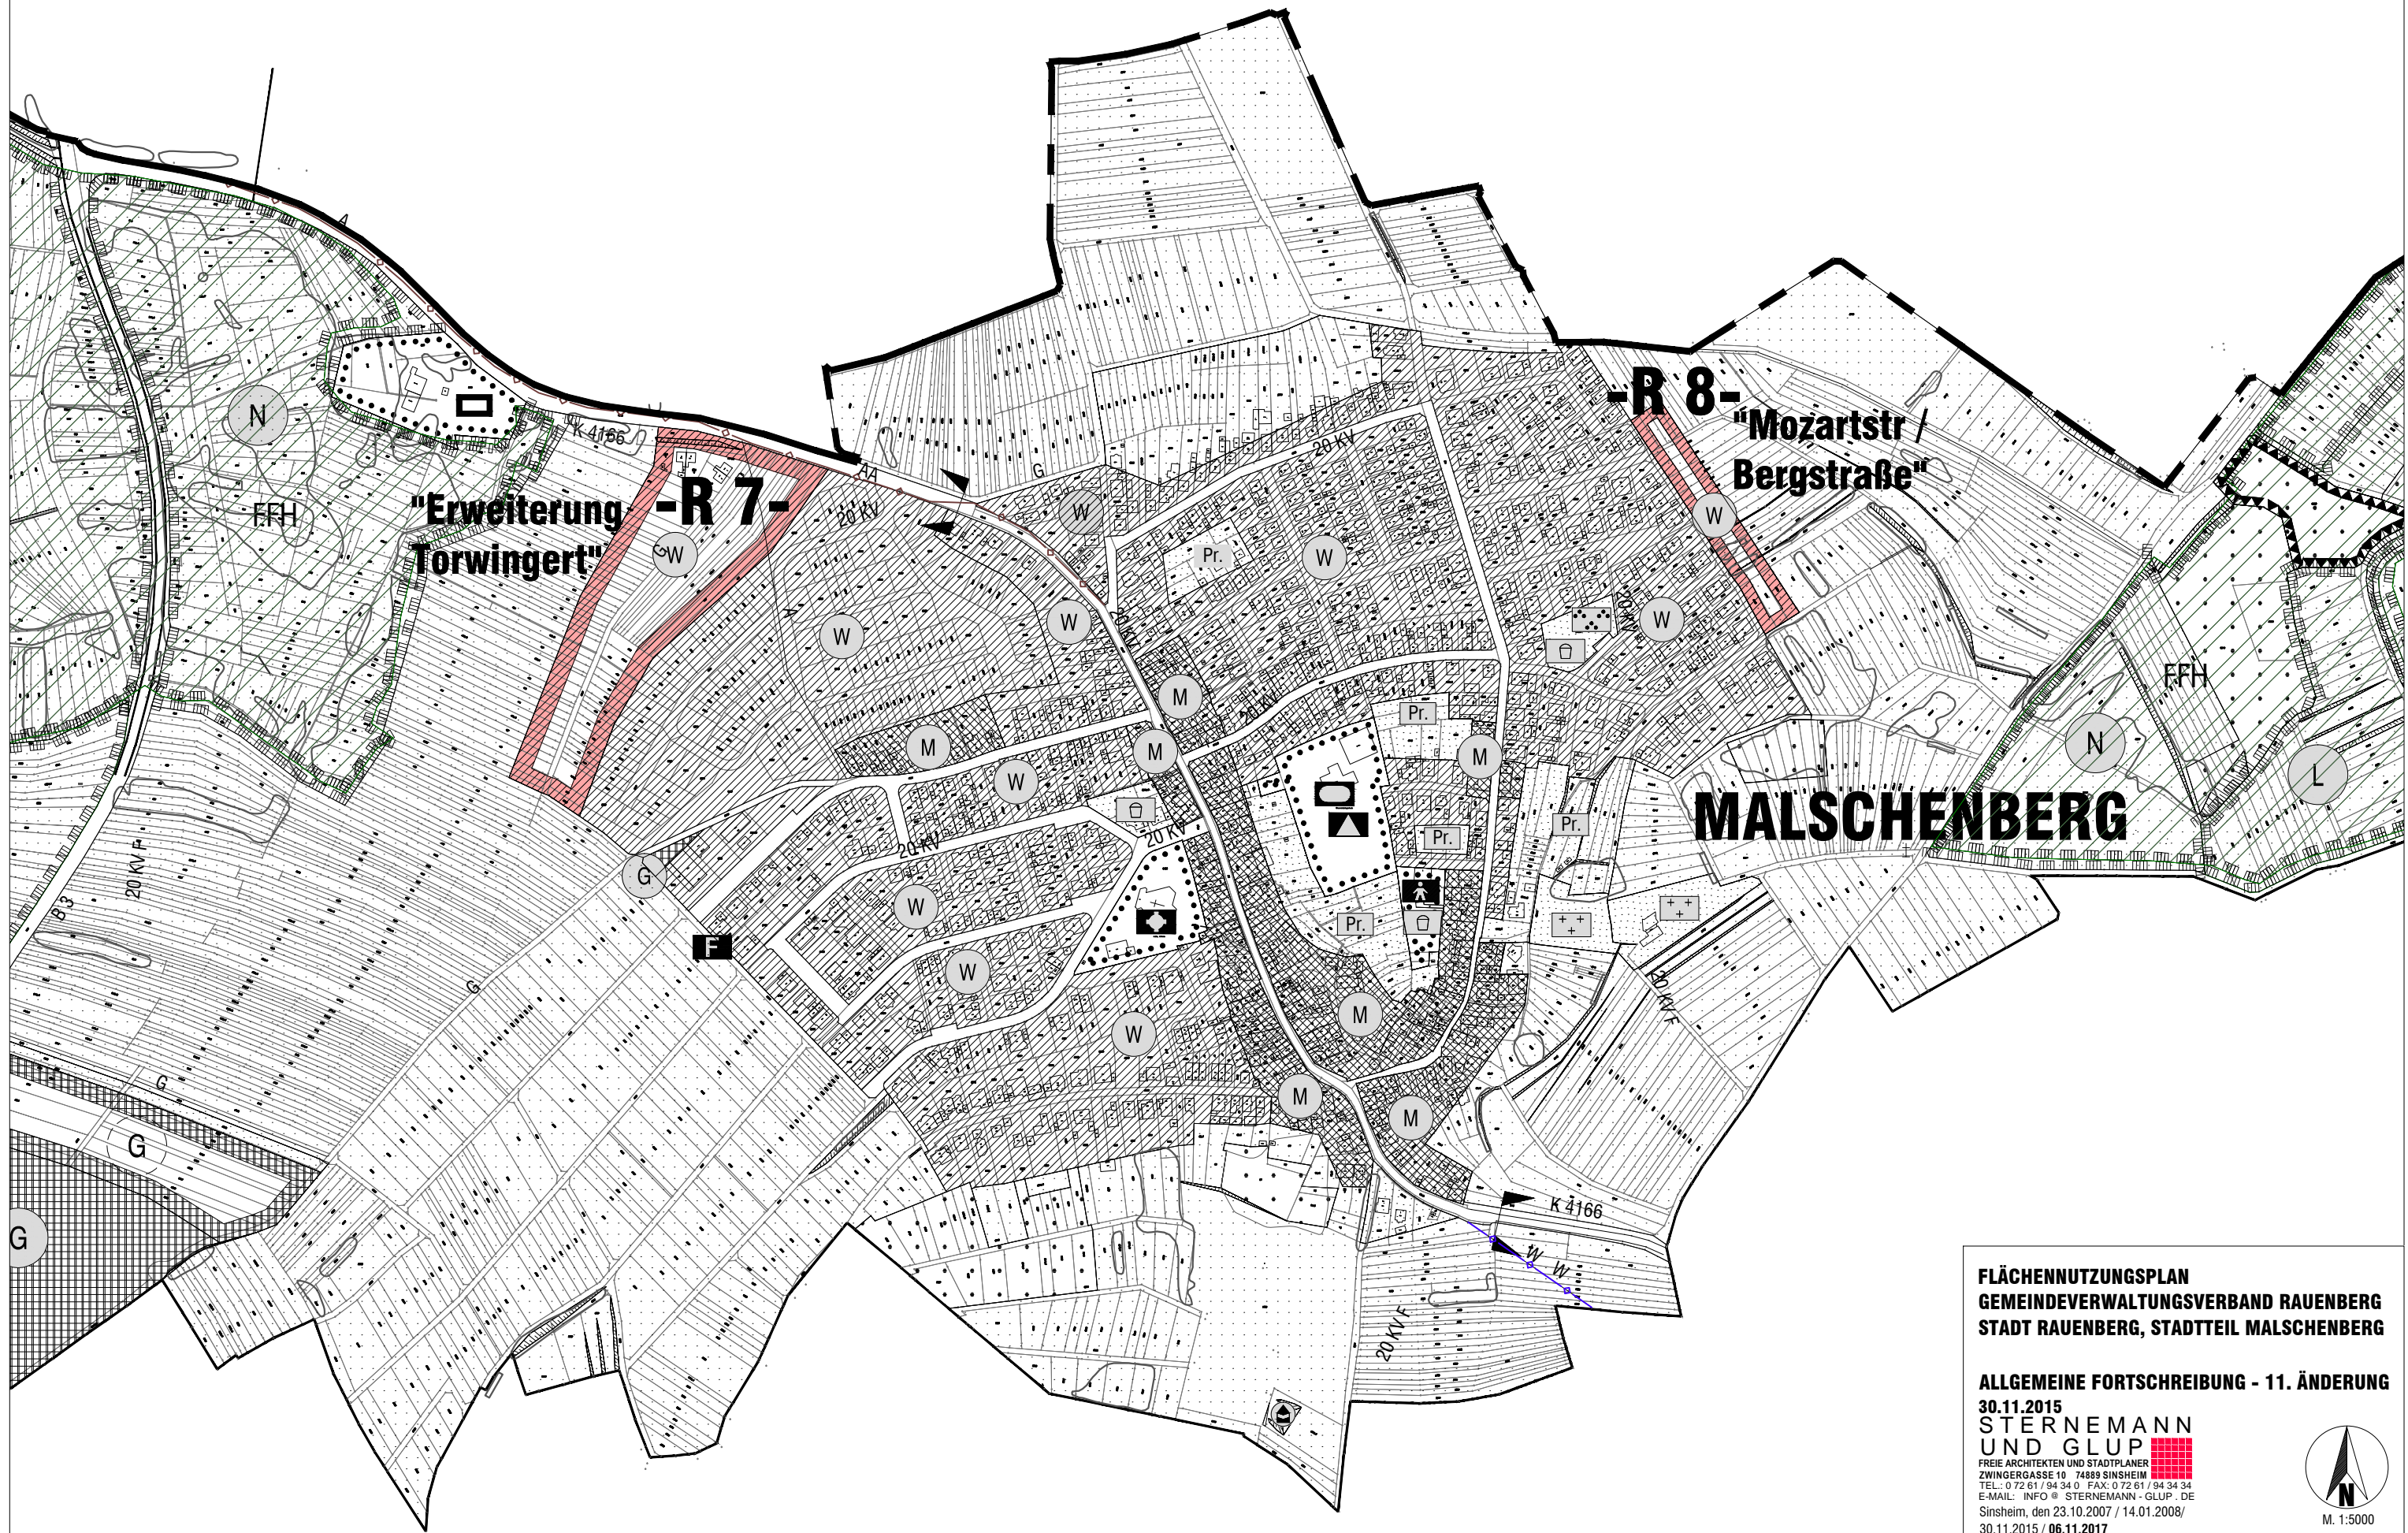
-R 8-
"Mozartstr / Bergstraße"

"Erweiterung Torwingert"
-R 7-

N
FFH
K 4166
A
20 KV
G
W
Pr.
M
A4
MALSCHENBERG
FFH
N
L
G
20 KV F
B 3
F
G
G
G
20 KV
20 KV F
K 4166
W
W
20 KV F

FLÄCHENNUTZUNGSPLAN
GEMEINDEVERWALTUNGSVERBAND RAUENBERG
STADT RAUENBERG, STADTTEIL MALSCHENBERG

ALLGEMEINE FORTSCHREIBUNG - 11. ÄNDERUNG
30.11.2015
STERNEMANN UND GLUP
FREIE ARCHITEKTEN UND STADTPLANER
ZWINGERGASSE 10 74889 SINSHEIM
TEL.: 0 72 61 / 94 34 0 FAX: 0 72 61 / 94 34 34
E-MAIL: INFO @ STERNEMANN - GLUP . DE
Sinsheim, den 23.10.2007 / 14.01.2008/ 30.11.2015 / 06.11.2017

N
M. 1:5000